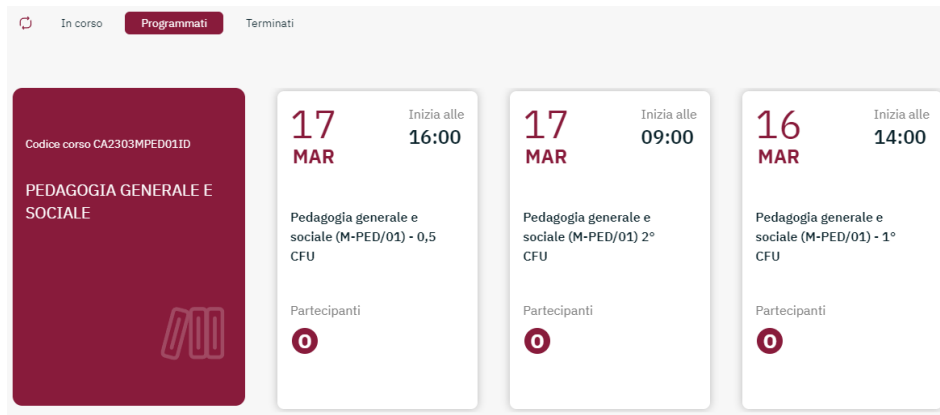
In corso Programmati Terminati

Codice corso CA2303MPED01ID

PEDAGOGIA GENERALE E SOCIALE

17 MAR
Inizia alle 16:00
Pedagogia generale e sociale (M-PED/01) - 0,5 CFU
Partecipanti
0

17 MAR
Inizia alle 09:00
Pedagogia generale e sociale (M-PED/01) 2° CFU
Partecipanti
0

16 MAR
Inizia alle 14:00
Pedagogia generale e sociale (M-PED/01) - 1° CFU
Partecipanti
0